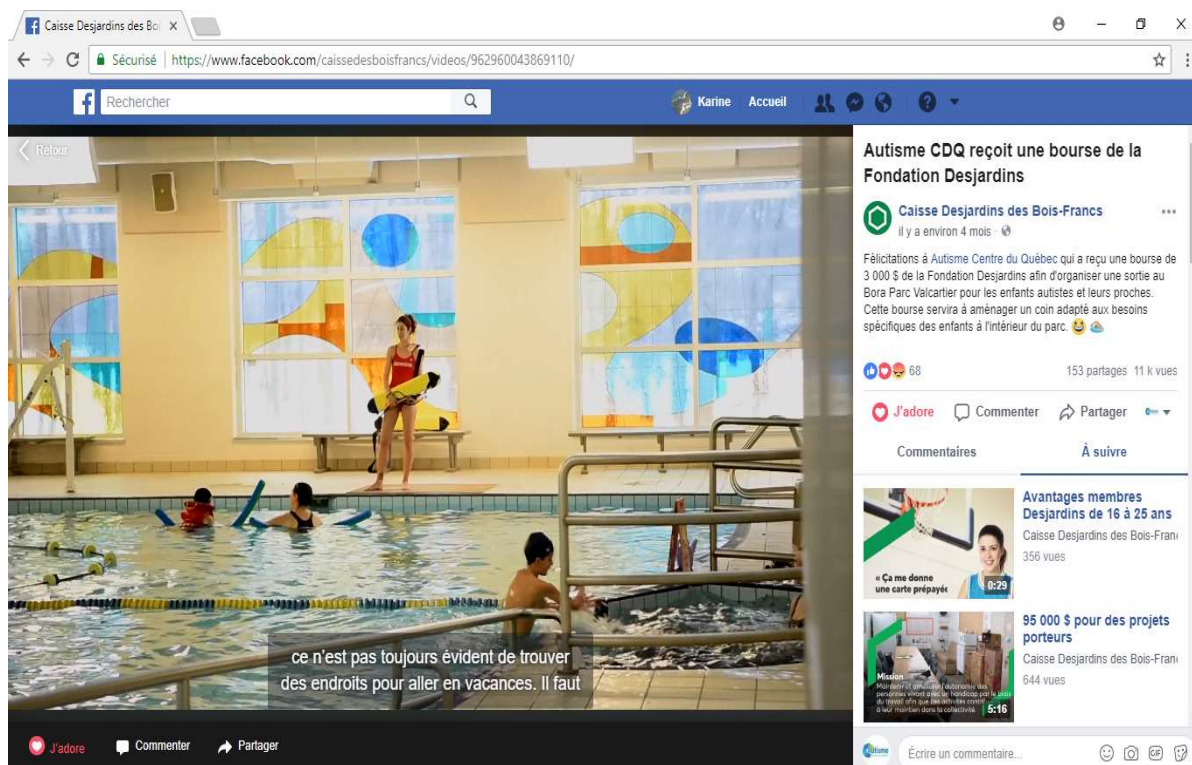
Caisse Desjardins des Bo

Sécurisé | https://www.facebook.com/caissedesboisfrancs/videos/962960043869110/

Rechercher

Karine Accueil

Retour

ce n'est pas toujours évident de trouver des endroits pour aller en vacances. Il faut

J'adore Commenter Partager

Autisme CDQ reçoit une bourse de la Fondation Desjardins

Caisse Desjardins des Bois-Francs
il y a environ 4 mois

Félicitations à Autisme Centre du Québec qui a reçu une bourse de 3 000 $ de la Fondation Desjardins afin d'organiser une sortie au Bora Parc Valcartier pour les enfants autistes et leurs proches. Cette bourse servira à aménager un coin adapté aux besoins spécifiques des enfants à l'intérieur du parc.

68

153 partages 11 k vues

J'adore Commenter Partager

Commentaires À suivre

« Ça me donne une carte prépayé

0:29

Avantages membres Desjardins de 16 à 25 ans
Caisse Desjardins des Bois-Fran
356 vues

Mission
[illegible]

5:16

95 000 $ pour des projets porteurs
Caisse Desjardins des Bois-Fran
644 vues

Écrire un commentaire...